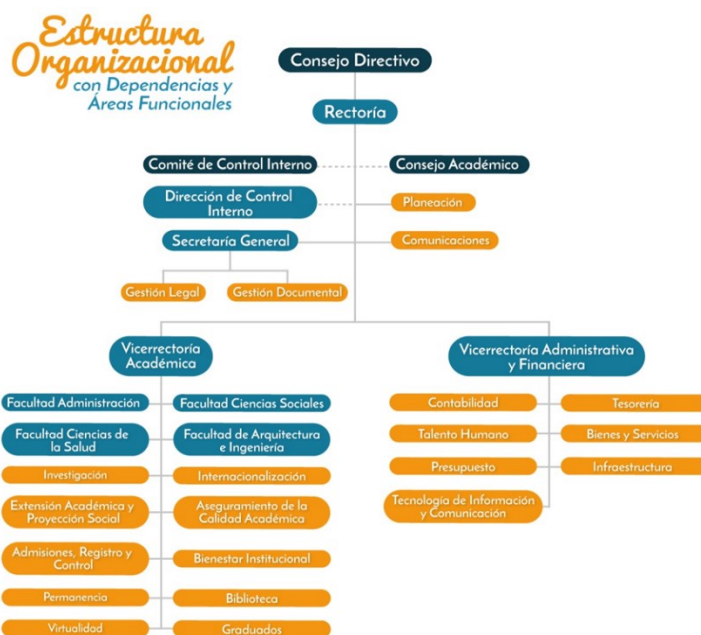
Estructura Organizacional con Dependencias y Áreas Funcionales

Consejo Directivo

Rectoría

Comité de Control Interno

Consejo Académico

Dirección de Control Interno

Planeación

Secretaría General

Comunicaciones

Gestión Legal

Gestión Documental

Vicerrectoría Académica

Vicerrectoría Administrativa y Financiera

Facultad Administración

Facultad Ciencias Sociales

Facultad Ciencias de la Salud

Facultad de Arquitectura e Ingeniería

Investigación

Internacionalización

Extensión Académica y Proyección Social

Aseguramiento de la Calidad Académica

Admisiones, Registro y Control

Bienestar Institucional

Permanencia

Biblioteca

Virtualidad

Graduados

Contabilidad

Tesorería

Talento Humano

Bienes y Servicios

Presupuesto

Infraestructura

Tecnología de Información y Comunicación